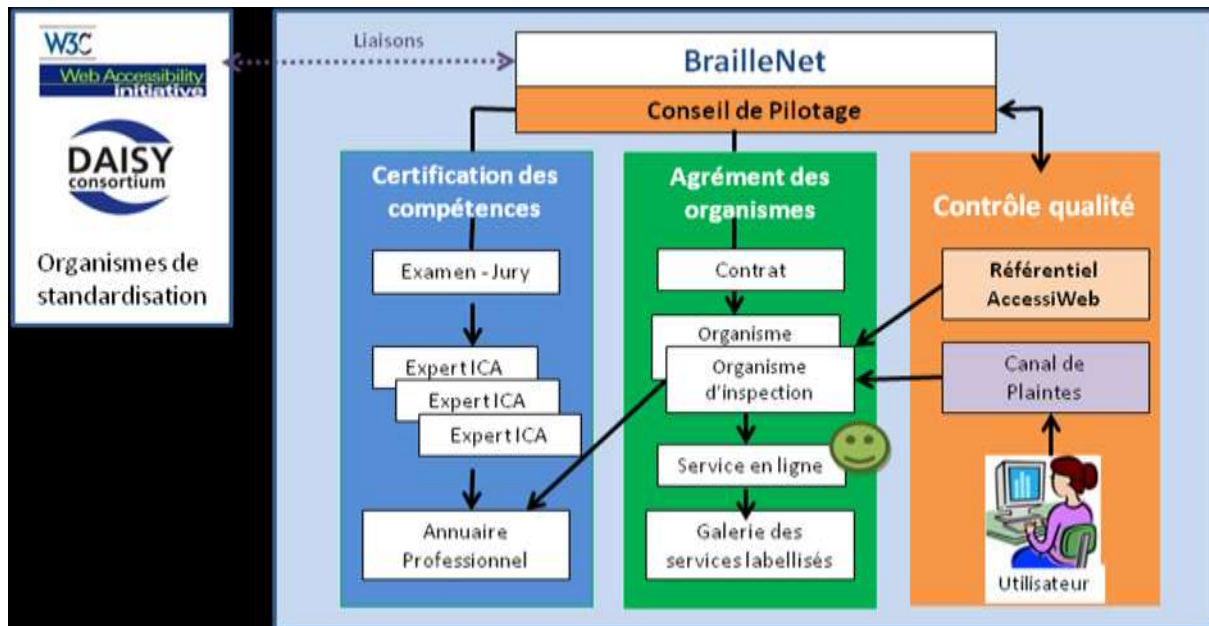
W3C
Web Accessibility initiative

DAISY consortium

Organismes de standardisation

Liaisons

BrailleNet

Conseil de Pilotage

Certification des compétences

Examen - Jury

Expert ICA

Expert ICA

Expert ICA

Annuaire Professionnel

Agrément des organismes

Contrat

Organisme

Organisme d'inspection

Service en ligne

Galerie des services labellisés

Contrôle qualité

Référentiel AccessiWeb

Canal de Plaintes

Utilisateur